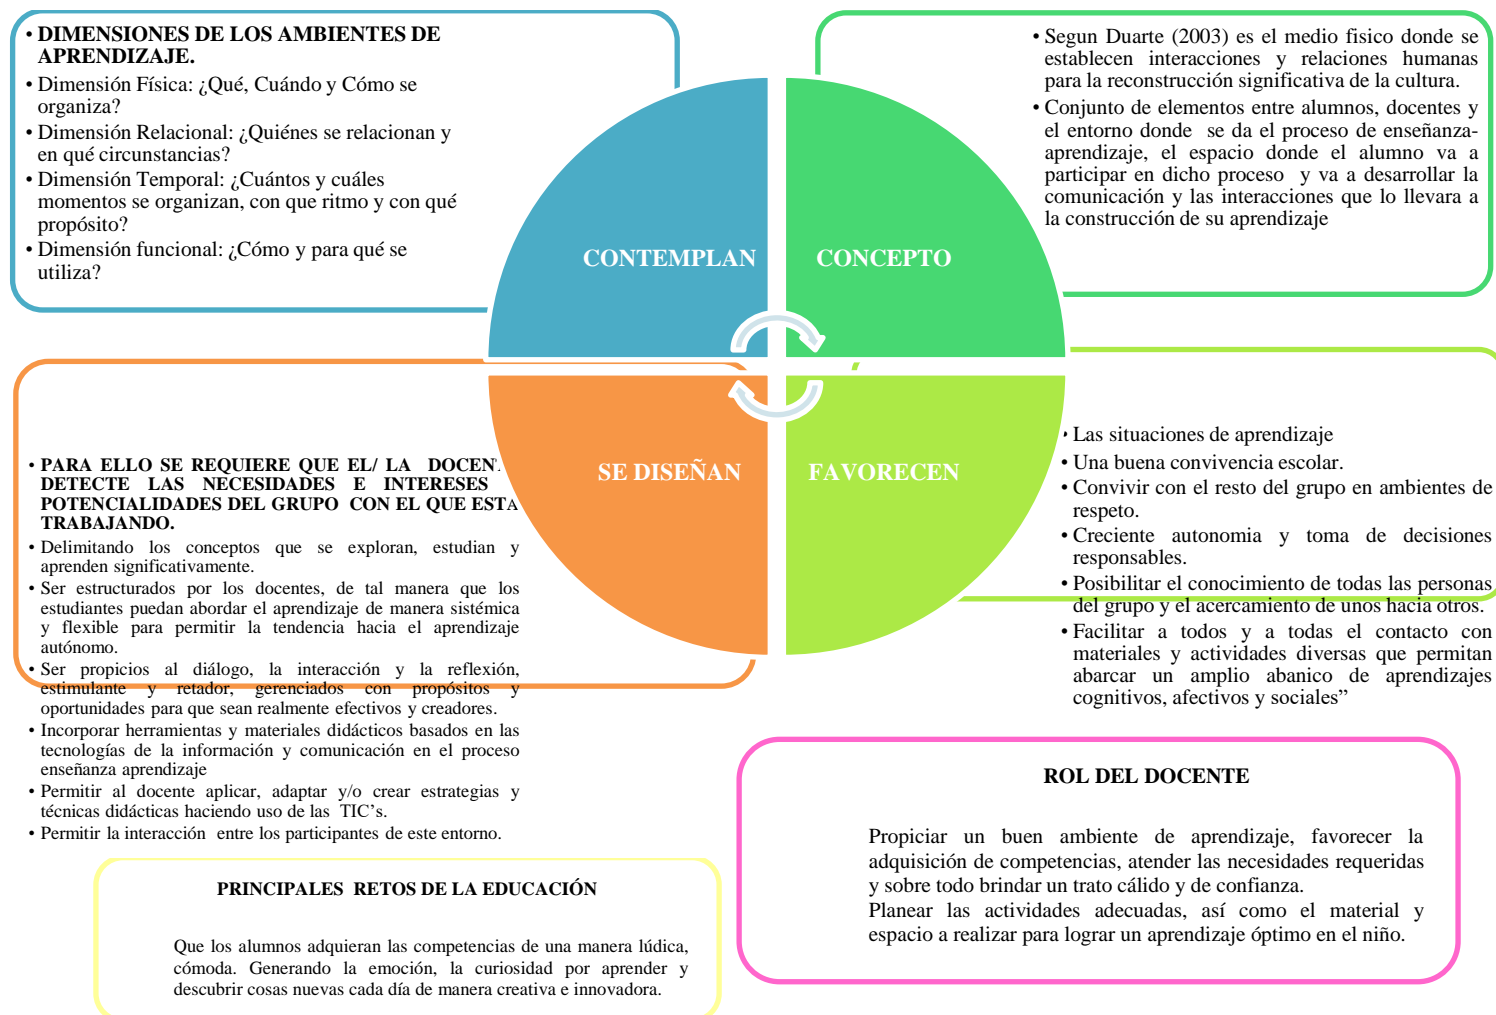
• DIMENSIONES DE LOS AMBIENTES DE APRENDIZAJE.
• Dimensión Física: ¿Qué, Cuándo y Cómo se organiza?
• Dimensión Relacional: ¿Quiénes se relacionan y en qué circunstancias?
• Dimensión Temporal: ¿Cuántos y cuáles momentos se organizan, con que ritmo y con qué propósito?
• Dimensión funcional: ¿Cómo y para qué se utiliza?

• Segun Duarte (2003) es el medio fisico donde se establecen interacciones y relaciones humanas para la reconstrucción significativa de la cultura.
• Conjunto de elementos entre alumnos, docentes y el entorno donde se da el proceso de enseñanza-aprendizaje, el espacio donde el alumno va a participar en dicho proceso y va a desarrollar la comunicación y las interacciones que lo llevara a la construcción de su aprendizaje

CONTEMPLAN

CONCEPTO

SE DISEÑAN

FAVORECEN

• PARA ELLO SE REQUIERE QUE EL/ LA DOCENTE DETECTE LAS NECESIDADES E INTERESES POTENCIALIDADES DEL GRUPO CON EL QUE ESTA TRABAJANDO.
• Delimitando los conceptos que se exploran, estudian y aprenden significativamente.
• Ser estructurados por los docentes, de tal manera que los estudiantes puedan abordar el aprendizaje de manera sistémica y flexible para permitir la tendencia hacia el aprendizaje autónomo.
• Ser propicios al diálogo, la interacción y la reflexión, estimulante y retador, gerenciados con propósitos y oportunidades para que sean realmente efectivos y creadores.
• Incorporar herramientas y materiales didácticos basados en las tecnologías de la información y comunicación en el proceso enseñanza aprendizaje
• Permitir al docente aplicar, adaptar y/o crear estrategias y técnicas didácticas haciendo uso de las TIC's.
• Permitir la interacción entre los participantes de este entorno.

• Las situaciones de aprendizaje
• Una buena convivencia escolar.
• Convivir con el resto del grupo en ambientes de respeto.
• Creciente autonomia y toma de decisiones responsables.
• Posibilitar el conocimiento de todas las personas del grupo y el acercamiento de unos hacia otros.
• Facilitar a todos y a todas el contacto con materiales y actividades diversas que permitan abarcar un amplio abanico de aprendizajes cognitivos, afectivos y sociales"

ROL DEL DOCENTE

Propiciar un buen ambiente de aprendizaje, favorecer la adquisición de competencias, atender las necesidades requeridas y sobre todo brindar un trato cálido y de confianza.
Planear las actividades adecuadas, así como el material y espacio a realizar para lograr un aprendizaje óptimo en el niño.

PRINCIPALES RETOS DE LA EDUCACIÓN

Que los alumnos adquieran las competencias de una manera lúdica, cómoda. Generando la emoción, la curiosidad por aprender y descubrir cosas nuevas cada día de manera creativa e innovadora.